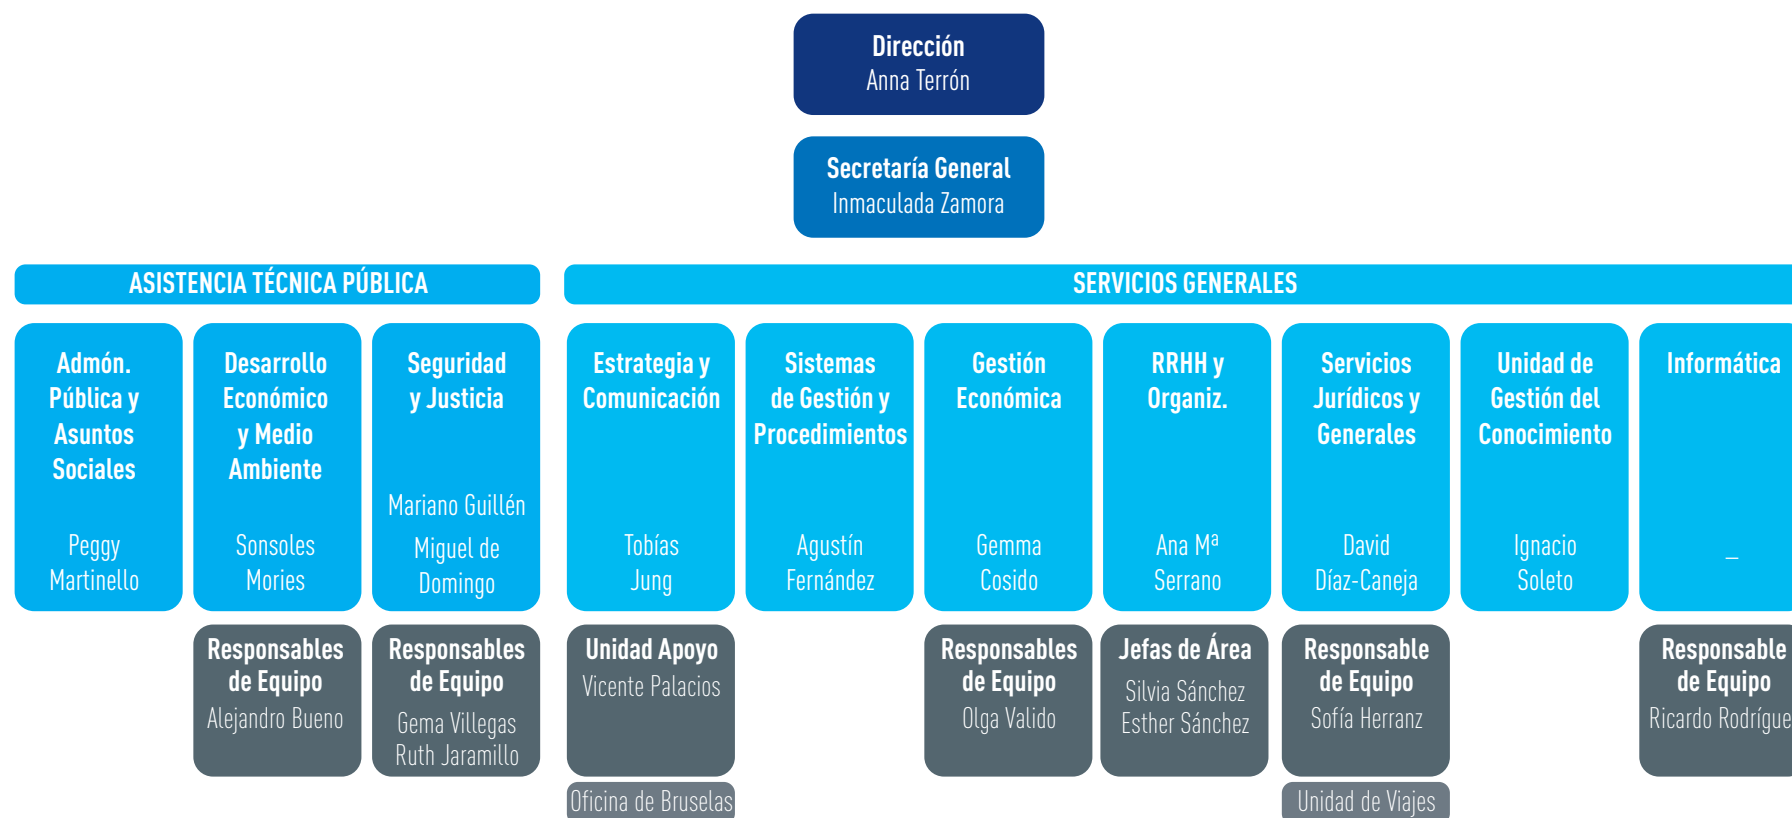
Dirección
Anna Terrón

Secretaría General
Inmaculada Zamora

ASISTENCIA TÉCNICA PÚBLICA

SERVICIOS GENERALES

Admón. Pública y Asuntos Sociales
Peggy Martinello

Desarrollo Económico y Medio Ambiente
Sonsoles Mories

Responsables de Equipo
Alejandro Bueno

Seguridad y Justicia
Mariano Guillén
Miguel de Domingo

Responsables de Equipo
Gema Villegas
Ruth Jaramillo

Estrategia y Comunicación
Tobías Jung

Unidad Apoyo
Vicente Palacios

Oficina de Bruselas

Sistemas de Gestión y Procedimientos
Agustín Fernández

Gestión Económica
Gemma Cosido

Responsables de Equipo
Olga Valido

RRHH y Organiz.
Ana Mª Serrano

Jefas de Área
Silvia Sánchez
Esther Sánchez

Servicios Jurídicos y Generales
David Díaz-Caneja

Responsable de Equipo
Sofía Herranz

Unidad de Viajes

Unidad de Gestión del Conocimiento
Ignacio Soleto

Informática
–

Responsable de Equipo
Ricardo Rodrígue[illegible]